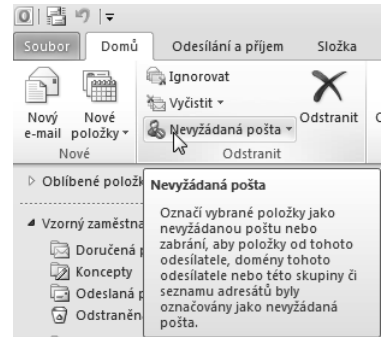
Soubor Domů Odesílání a příjem Složka

Nový e-mail Nové položky

Nové

Ignorovat

Vyčistit

Nevyžádaná pošta

Odstranit

Odstranit

Oblíbené polož

Vzorný zaměstna

Doručená p

Koncepty

Odeslaná p

Odstraněn

Nevyžádaná pošta

Označí vybrané položky jako nevyžádanou poštu nebo zabrání, aby položky od tohoto odesílatele, domény tohoto odesílatele nebo této skupiny či seznamu adresátů byly označovány jako nevyžádaná pošta.